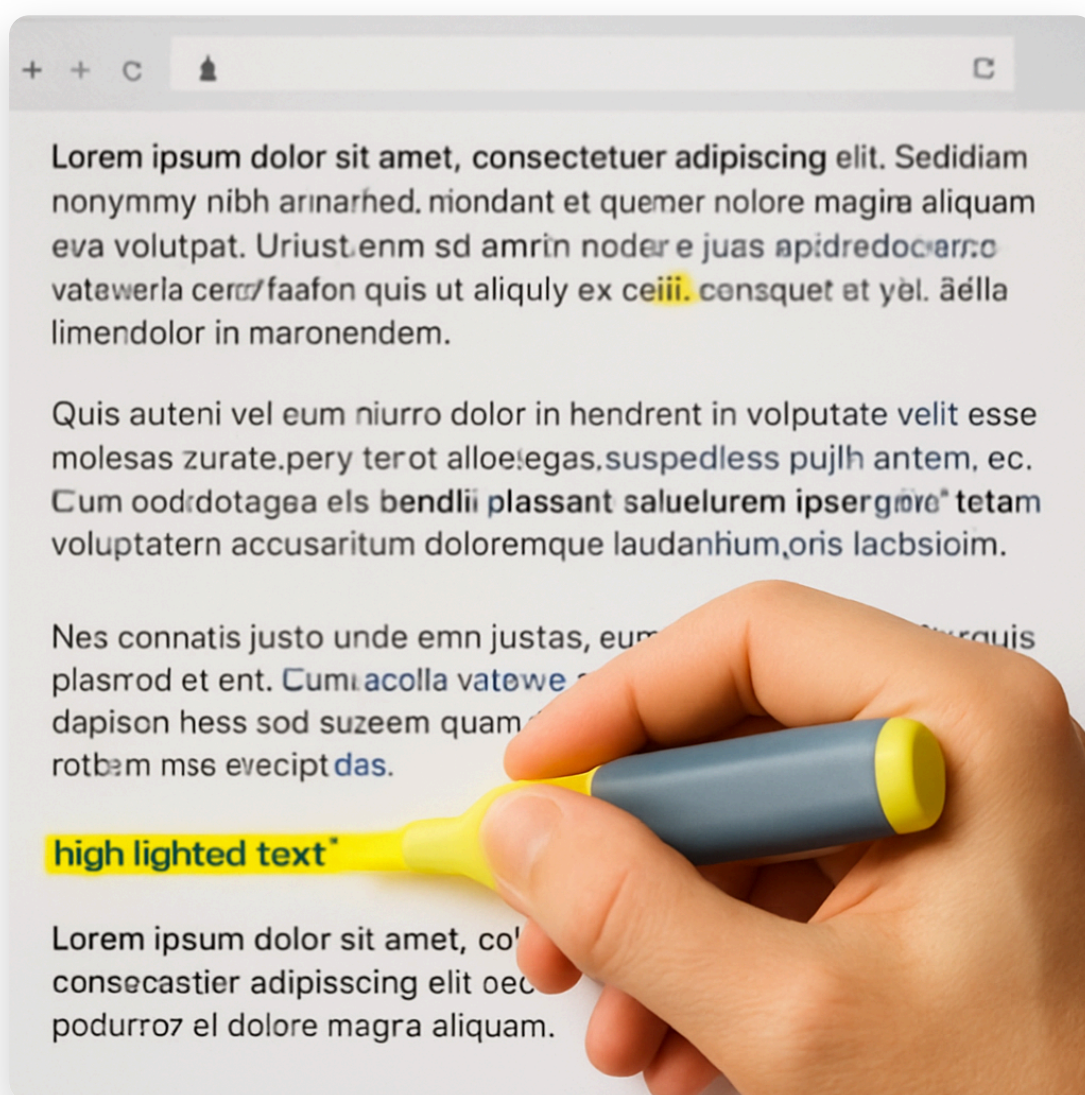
+ + C

C

Lorem ipsum dolor sit amet, consectetuer adipiscing elit. Sedidiam nonymmy nibh arnarhed. mondant et quemer nolore magira aliquam eva volutpat. Uriust enm sd amrin noder e juas apidredocarro vatewerla cero/faafon quis ut aliquly ex ceiii. consquet et yel. äella limendolor in maronendem.

Quis auteni vel eum niurro dolor in hendrent in volputate velit esse molesas zurate.pery terot alloeegas.suspedless pujlh antem, ec. Cum oodrdotagea els bendlii plassant saluelurem ipsergrore" tetam voluptatern accusaritum doloremque laudanhum,oris lacbsioim.

Nes connatis justo unde emn justas, eum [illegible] quis plasrrod et ent. Cumi acolla vatewe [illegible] dapison hess sod suzeem quam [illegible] rotbem mse evecipt das.

high lighted text"

Lorem ipsum dolor sit amet, co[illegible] consecastier adipisscing elit oec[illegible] podurro7 el dolore magra aliquam.